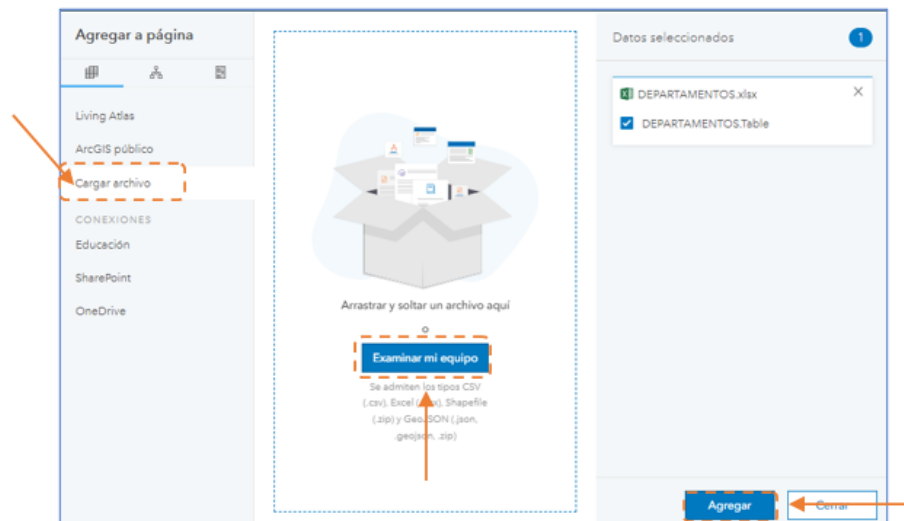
Agregar a página

Living Atlas

ArcGIS público

Cargar archivo

CONEXIONES

Educación

SharePoint

OneDrive

Arrastrar y soltar un archivo aquí

o

Examinar mi equipo

Se admiten los tipos CSV (.csv), Excel ([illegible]), Shapefile (.zip) y GeoJSON (.json, .geojson, .zip)

Datos seleccionados 1

DEPARTAMENTOS.xlsx

DEPARTAMENTOS.Table

Agregar

Cerrar